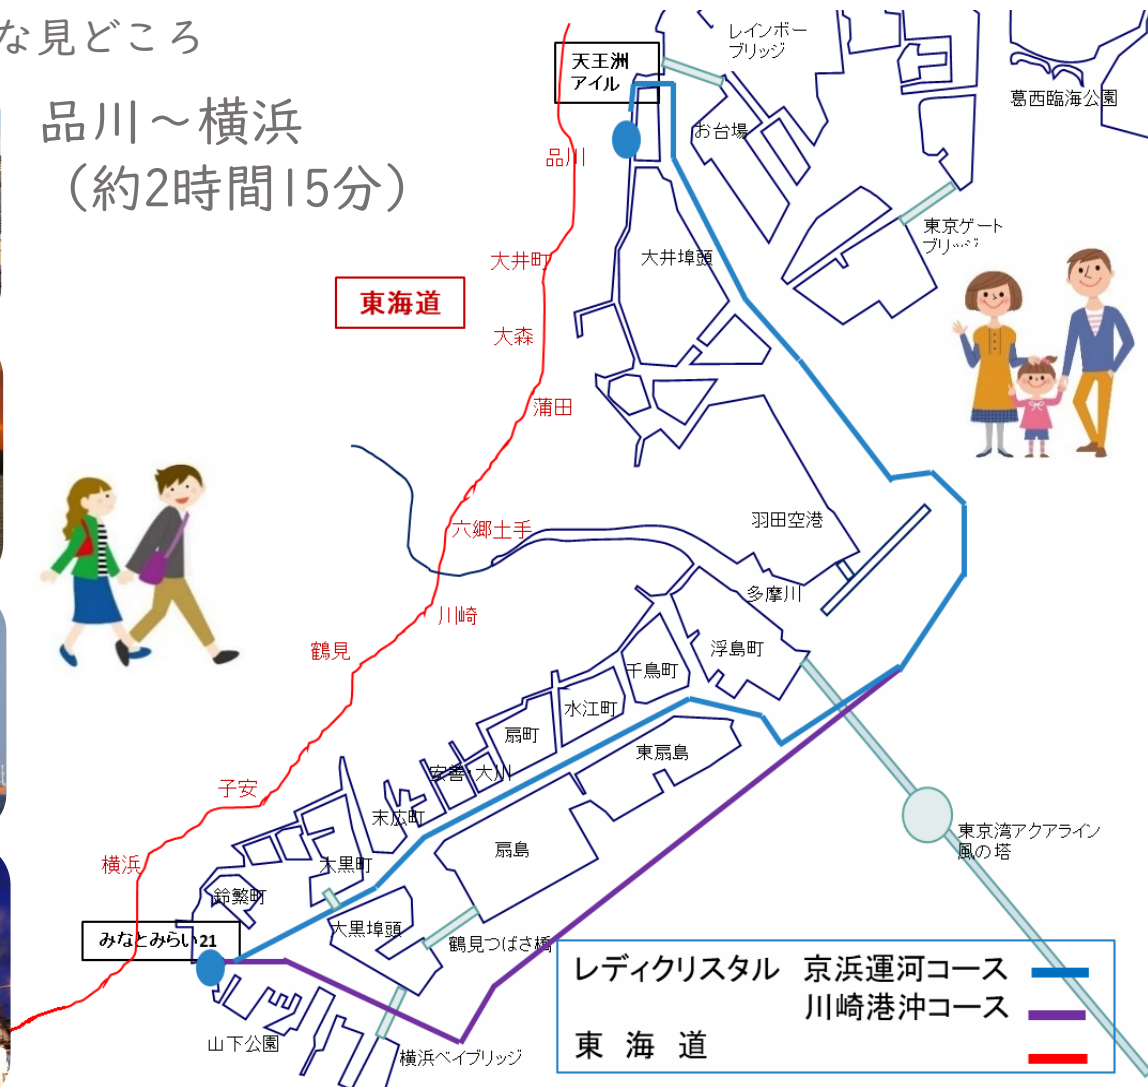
な見どころ

品川～横浜
（約2時間15分）

東海道

品川
大井町
大森
蒲田
六郷土手
川崎
鶴見
子安
横浜

天王洲アイル
レインボーブリッジ
お台場
葛西臨海公園
東京ゲートブリッジ
大井埠頭
羽田空港
多摩川
浮島町
千鳥町
水江町
扇町
安善
大川
東扇島
末広町
扇島
大黒町
鈴繁町
大黒埠頭
鶴見つばさ橋
みなとみらい21
山下公園
横浜ベイブリッジ
東京湾アクアライン風の塔

レディクリスタル　京浜運河コース
川崎港沖コース
東　海　道